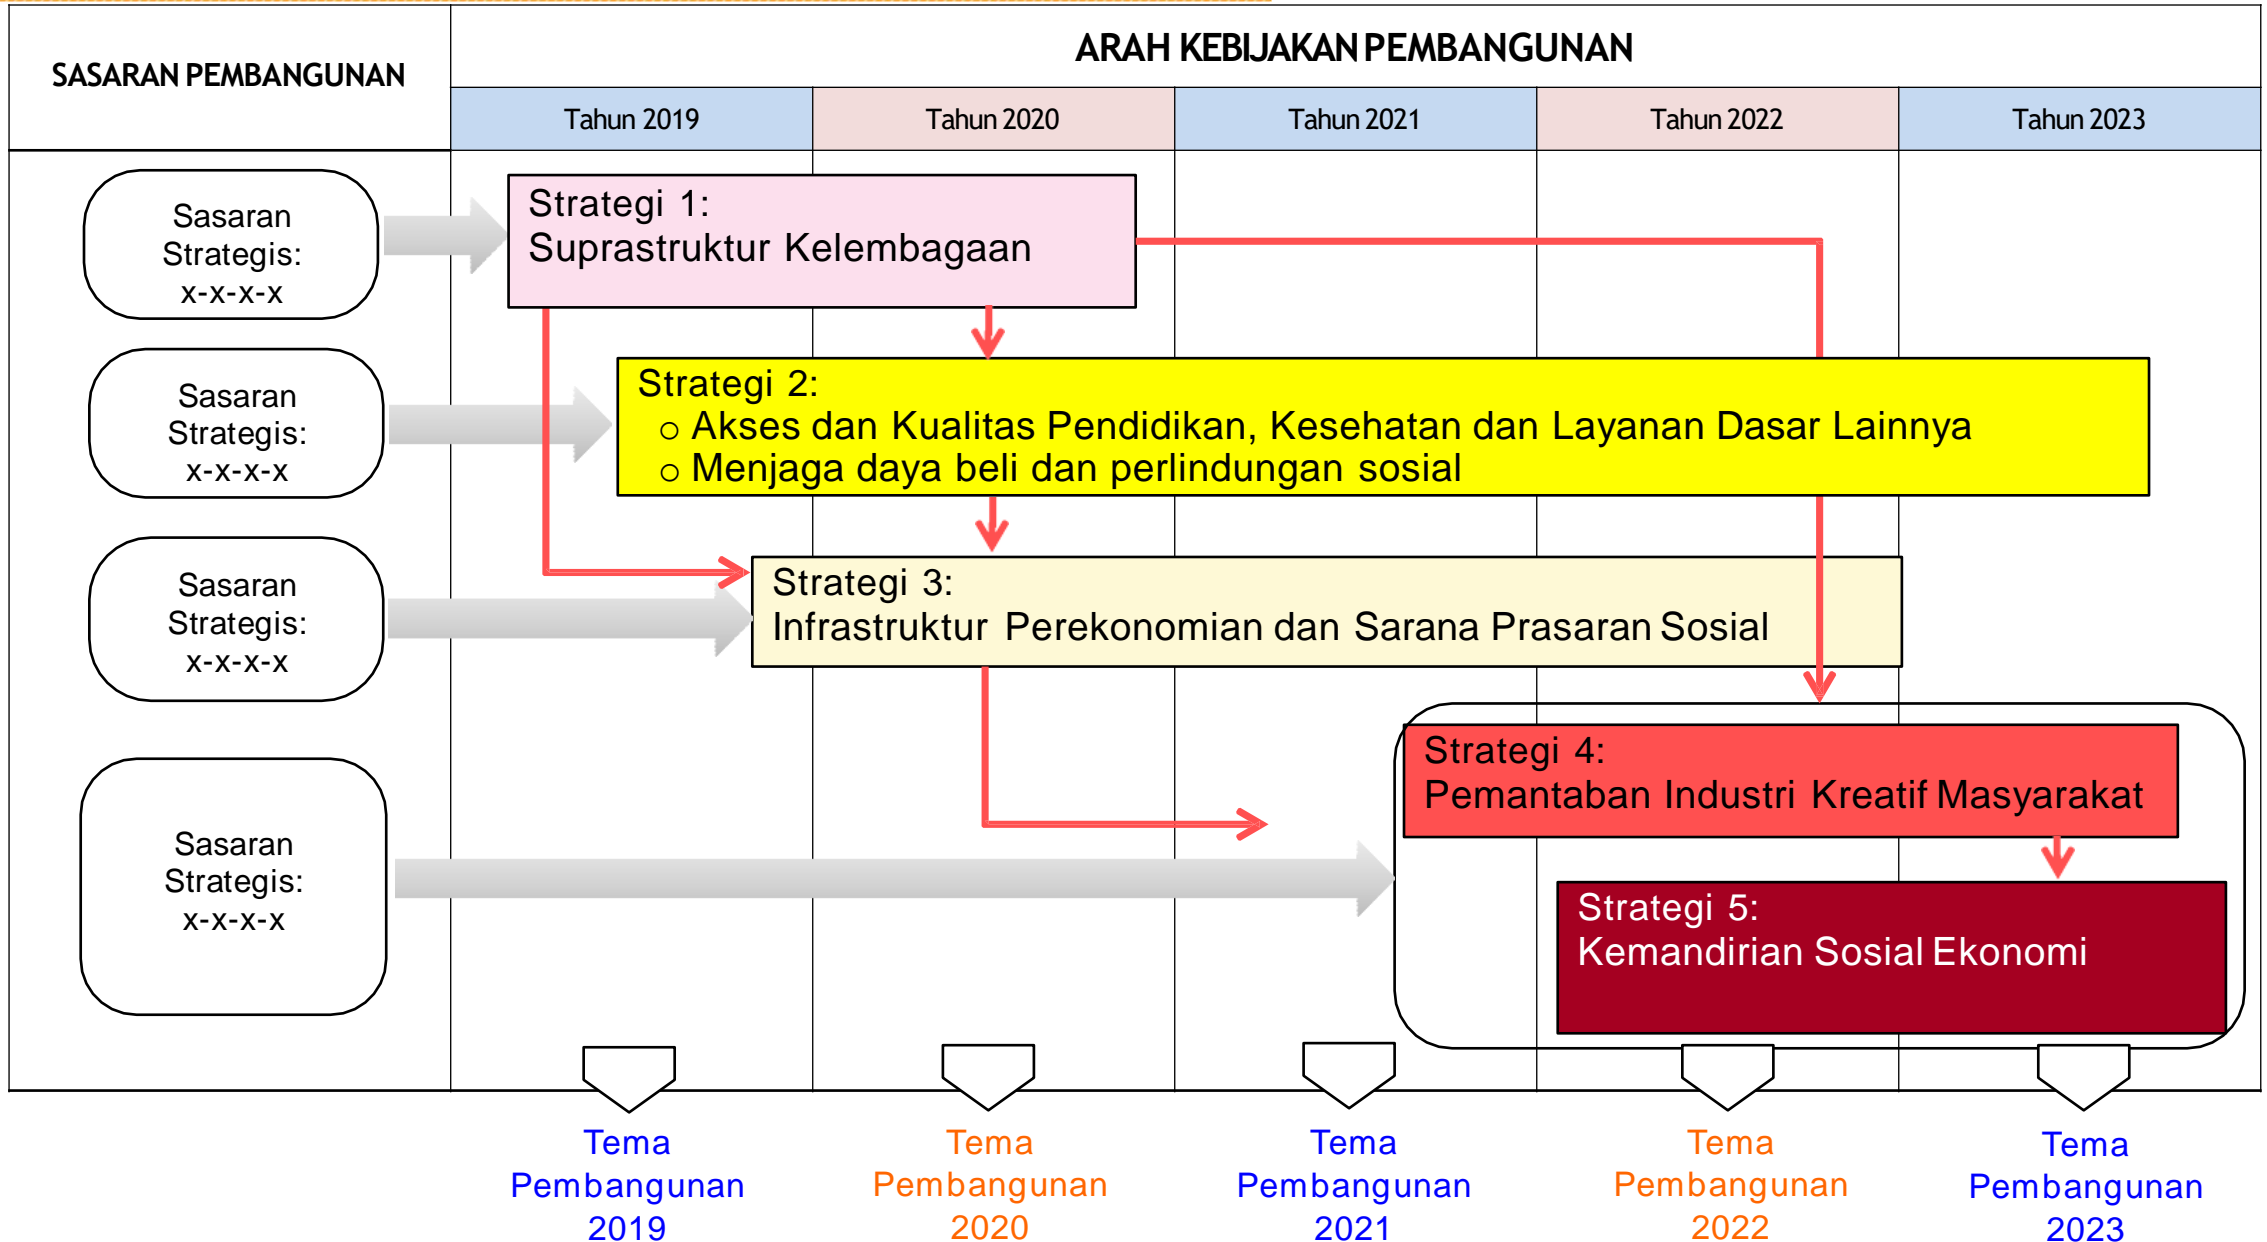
SASARAN PEMBANGUNAN

ARAH KEBIJAKAN PEMBANGUNAN

Tahun 2019
Tahun 2020
Tahun 2021
Tahun 2022
Tahun 2023

Sasaran Strategis: x-x-x-x

Strategi 1:
Suprastruktur Kelembagaan

Sasaran Strategis: x-x-x-x

Strategi 2:
○ Akses dan Kualitas Pendidikan, Kesehatan dan Layanan Dasar Lainnya
○ Menjaga daya beli dan perlindungan sosial

Sasaran Strategis: x-x-x-x

Strategi 3:
Infrastruktur Perekonomian dan Sarana Prasaran Sosial

Sasaran Strategis: x-x-x-x

Strategi 4:
Pemantaban Industri Kreatif Masyarakat

Strategi 5:
Kemandirian Sosial Ekonomi

Tema Pembangunan 2019
Tema Pembangunan 2020
Tema Pembangunan 2021
Tema Pembangunan 2022
Tema Pembangunan 2023